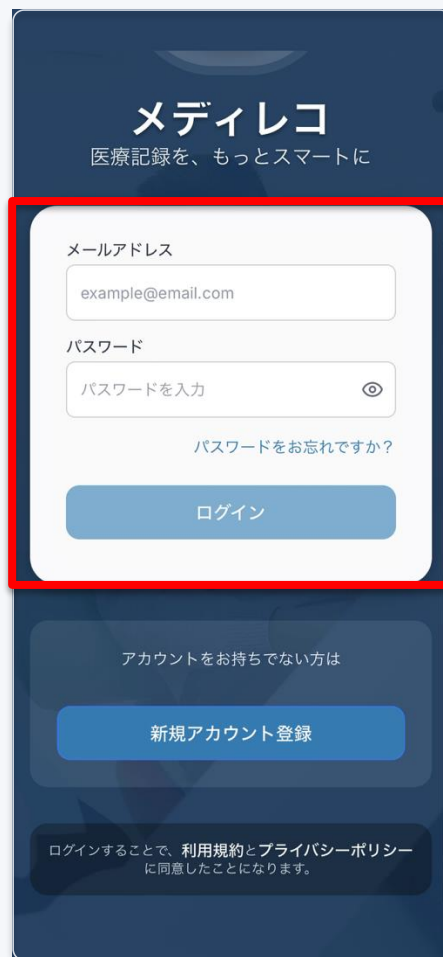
メディレコ
医療記録を、もっとスマートに

メールアドレス

example@email.com

パスワード

パスワードを入力

パスワードをお忘れですか?

ログイン

アカウントをお持ちでない方は

新規アカウント登録

ログインすることで、利用規約とプライバシーポリシーに同意したことになります。